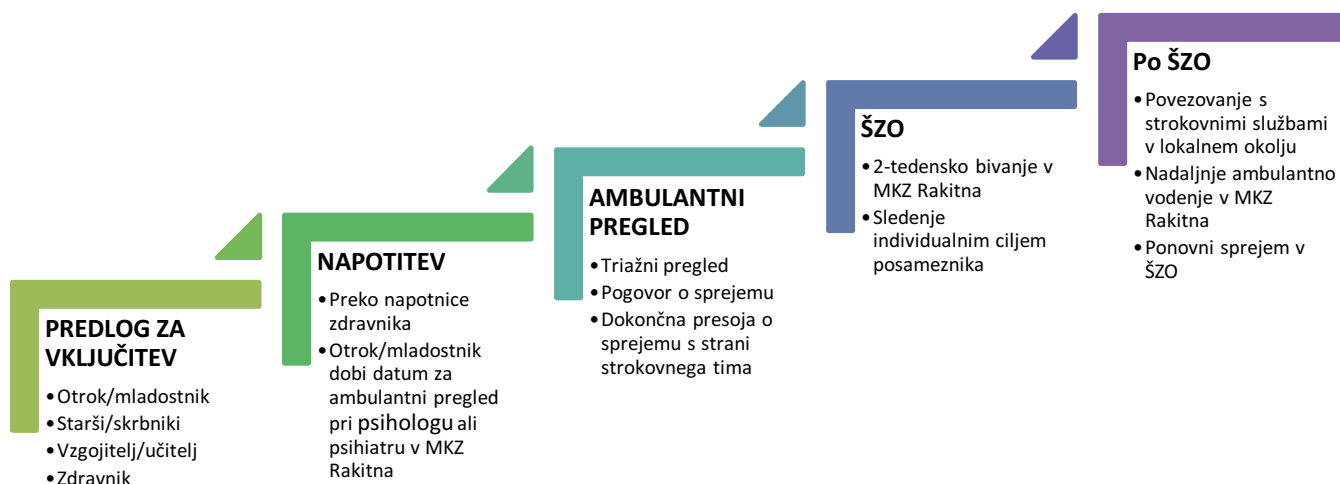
PREDLOG ZA VKLJUČITEV

- Otrok/mladostnik
- Starši/skrbniki
- Vzgojitelj/učitelj
- Zdravnik

NAPOTITEV

- Preko napotnice zdravnika
- Otrok/mladostnik dobi datum za ambulantni pregled pri psihologu ali psihiatru v MKZ Rakitna

AMBULANTNI PREGLED

- Triažni pregled
- Pogovor o sprejemu
- Dokončna presoja o sprejemu s strani strokovnega tima

ŠZO

- 2-tedensko bivanje v MKZ Rakitna
- Sledenje individualnim ciljem posameznika

Po ŠZO

- Povezovanje s strokovnimi službami v lokalnem okolju
- Nadaljnje ambulantno vodenje v MKZ Rakitna
- Ponovni sprejem v ŠZO